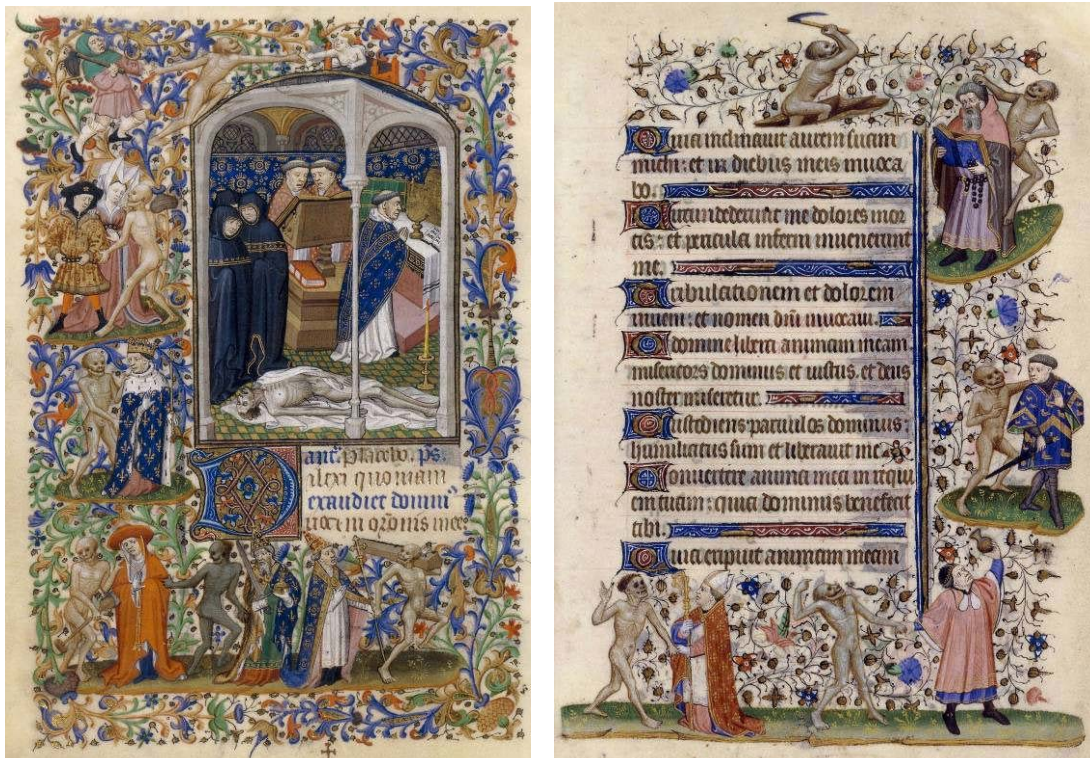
Dilexi quoniam
exaudiet domin
vocem orationis meę

Quia inclinavit aurem suam
michi: et in diebus meis invoca
bo.
Circumdederunt me dolores mor
tis: et pericula inferni invenerunt
me.
Tribulationem et dolorem
inveni: et nomen dñi invocavi.
O domine libera animam meam
misericors dominus et iustus. et deus
noster miseretur.
Custodiens parvulos dominus:
humiliatus sum et liberavit me.
Convertere anima mea in requi
em tuam: quia dominus benefecit
tibi.
Quia eripuit animam meam